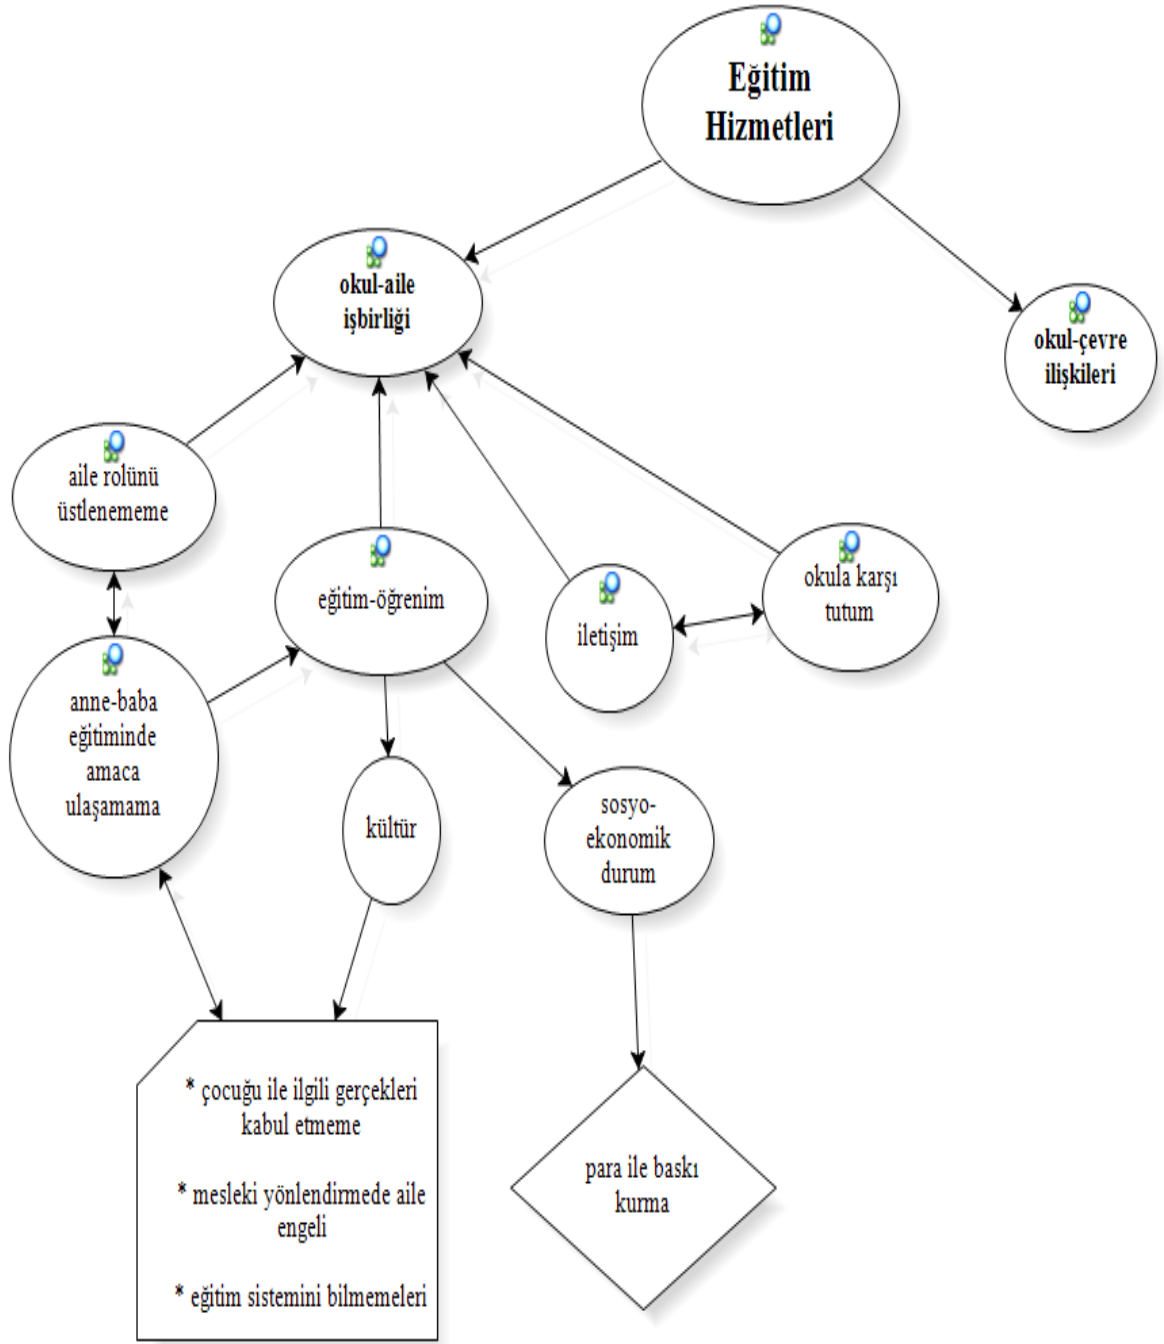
Eğitim Hizmetleri

okul-aile işbirliği

okul-çevre ilişkileri

aile rolünü üstlenememe

eğitim-öğrenim

iletişim

okula karşı tutum

anne-baba eğitiminde amaca ulaşamama

kültür

sosyo-ekonomik durum

* çocuğu ile ilgili gerçekleri kabul etmeme

* mesleki yönlendirmede aile engeli

* eğitim sistemini bilmemeleri

para ile baskı kurma